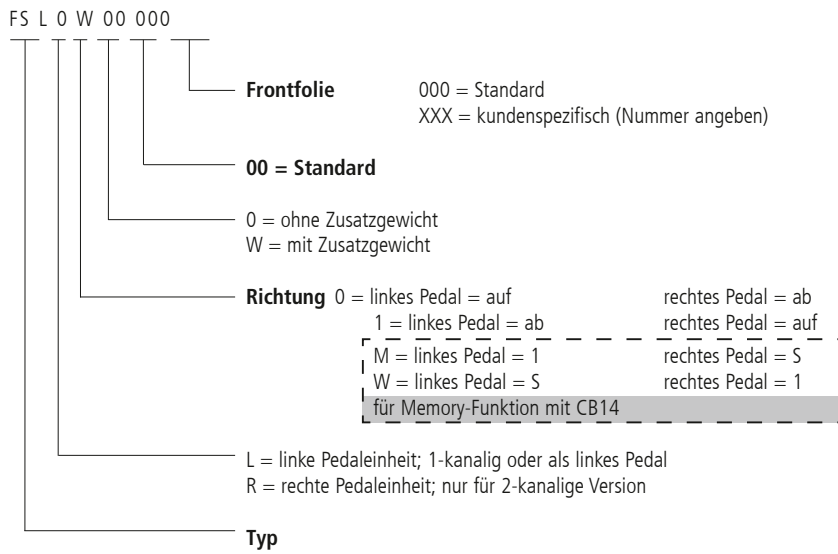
FS L 0 W 00 000

**Frontfolie** 000 = Standard
XXX = kundenspezifisch (Nummer angeben)

**00 = Standard**

0 = ohne Zusatzgewicht
W = mit Zusatzgewicht

**Richtung** 0 = linkes Pedal = auf rechtes Pedal = ab
1 = linkes Pedal = ab rechtes Pedal = auf
M = linkes Pedal = 1 rechtes Pedal = S
W = linkes Pedal = S rechtes Pedal = 1
für Memory-Funktion mit CB14

L = linke Pedaleinheit; 1-kanalig oder als linkes Pedal
R = rechte Pedaleinheit; nur für 2-kanalige Version

**Typ**